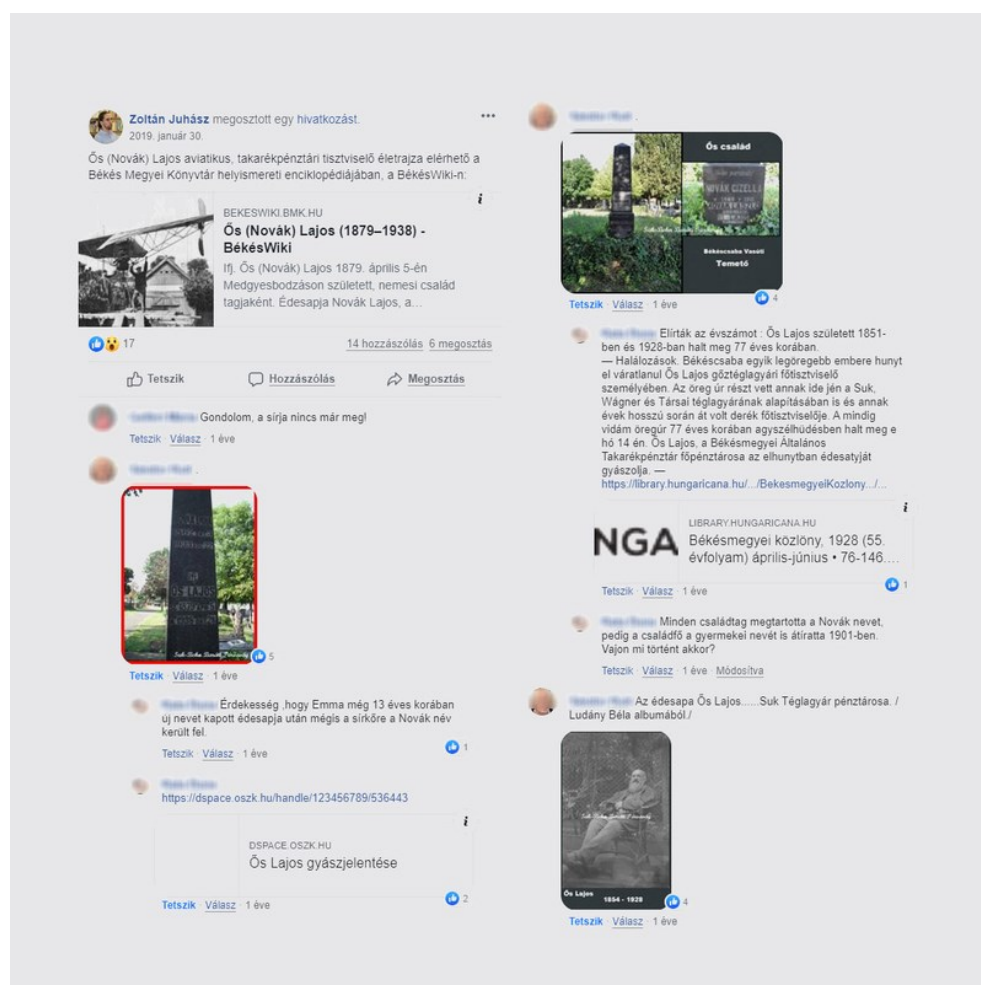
Zoltán Juhász megosztott egy hivatkozást.
2019. január 30.

Ős (Novák) Lajos aviatikus, takarékpénztári tisztviselő életrajza elérhető a Békés Megyei Könyvtár helyismereti enciklopédiájában, a BékésWiki-n:

BEKESWIKI.BMK.HU
Ős (Novák) Lajos (1879–1938) - BékésWiki
Ifj. Ős (Novák) Lajos 1879. április 5-én Medgyesbodzáson született, nemesi család tagjaként. Édesapja Novák Lajos, a...

17
14 hozzászólás 6 megosztás

Tetszik Hozzászólás Megosztás

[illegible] Gondolom, a sírja nincs már meg!
Tetszik · Válasz · 1 éve

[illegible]

5
Tetszik · Válasz · 1 éve

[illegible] Érdekesség ,hogy Emma még 13 éves korában új nevet kapott édesapja után mégis a sírkőre a Novák név került fel.
Tetszik · Válasz · 1 éve
1

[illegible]
https://dspace.oszk.hu/handle/123456789/536443

DSPACE.OSZK.HU
Ős Lajos gyászjelentése
Tetszik · Válasz · 1 éve
2

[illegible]

Ős család
NOVÁK GIZELLA
Békéscsaba Vasúti Temető
Tetszik · Válasz · 1 éve
4

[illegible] Elírták az évszámot : Ős Lajos született 1851-ben és 1928-ban halt meg 77 éves korában.
— Halálozások. Békéscsaba egyik legöregebb embere hunyt el váratlanul Ős Lajos gőztéglagyári főtisztviselő személyében. Az öreg úr részt vett annak ide jén a Suk, Wágner és Társai téglagyárának alapításában is és annak évek hosszú során át volt derék főtisztviselője. A mindig vidám öregúr 77 éves korában agyszélhüdésben halt meg e hó 14 én. Ős Lajos, a Békésmegyei Általános Takarékpénztár főpénztárosa az elhunytban édesatyját gyászolja. —
https://library.hungaricana.hu/.../BekesmegyeiKozlony.../...

NGA
LIBRARY.HUNGARICANA.HU
Békésmegyei közlöny, 1928 (55. évfolyam) április-június • 76-146....
Tetszik · Válasz · 1 éve
1

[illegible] Minden családtag megtartotta a Novák nevet, pedig a családfő a gyermekei nevét is átíratta 1901-ben. Vajon mi történt akkor?
Tetszik · Válasz · 1 éve · Módosítva

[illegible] Az édesapa Ős Lajos......Suk Téglagyár pénztárosa. / Ludány Béla albumából./

Ős Lajos
1854 - 1928
4
Tetszik · Válasz · 1 éve